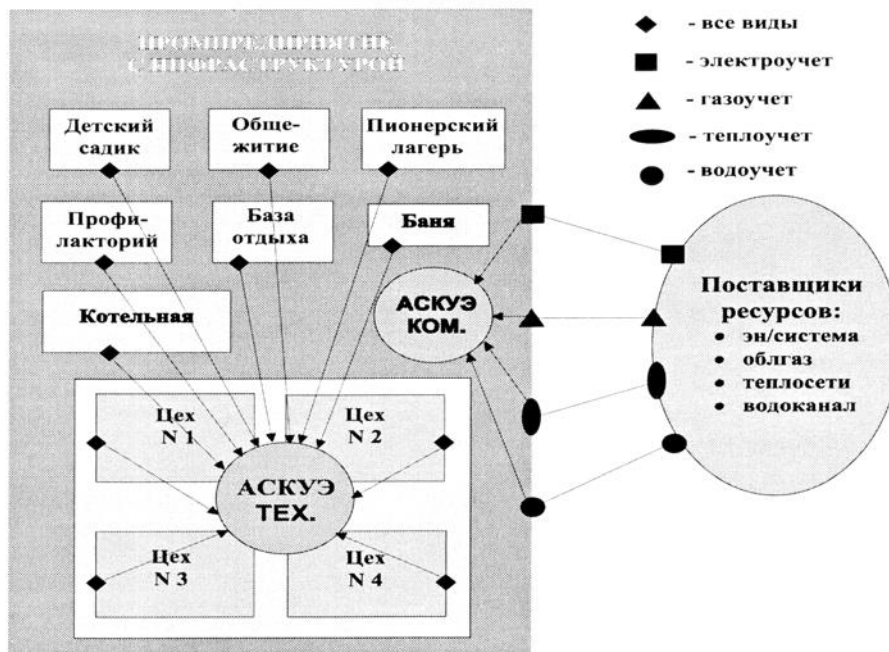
ПРОМПРЕДПРИЯТИЕ С ИНФРАСТРУКТУРОЙ

- все виды
- электроучет
- газоучет
- теплоучет
- водоучет

Детский садик

Общежитие

Пионерский лагерь

Профилакторий

База отдыха

Баня

Котельная

АСКУЭ КОМ.

Поставщики ресурсов:
• эн/система
• облгаз
• теплосети
• водоканал

Цех N 1

Цех N 2

АСКУЭ ТЕХ.

Цех N 3

Цех N 4